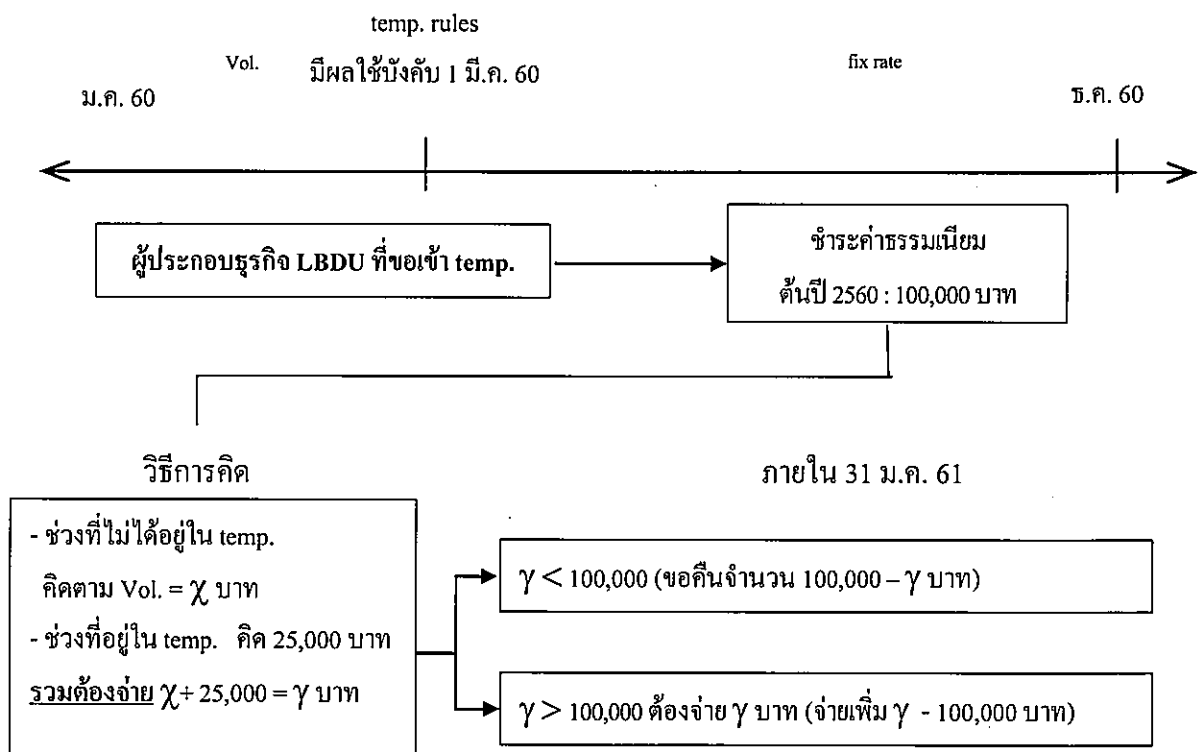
temp. rules

Vol. มีผลใช้บังคับ 1 มี.ค. 60 fix rate

ม.ค. 60

ธ.ค. 60

ผู้ประกอบธุรกิจ LBDU ที่ขอเข้า temp.

ชำระค่าธรรมเนียม ต้นปี 2560 : 100,000 บาท

วิธีการคิด

- ช่วงที่ไม่ได้อยู่ใน temp. คิดตาม Vol. = $\chi$ บาท
- ช่วงที่อยู่ใน temp. คิด 25,000 บาท
รวมต้องจ่าย $\chi + 25,000 = \gamma$ บาท

ภายใน 31 ม.ค. 61

$\gamma < 100,000$ (ขอคืนจำนวน $100,000 - \gamma$ บาท)

$\gamma > 100,000$ ต้องจ่าย $\gamma$ บาท (จ่ายเพิ่ม $\gamma$ - 100,000 บาท)